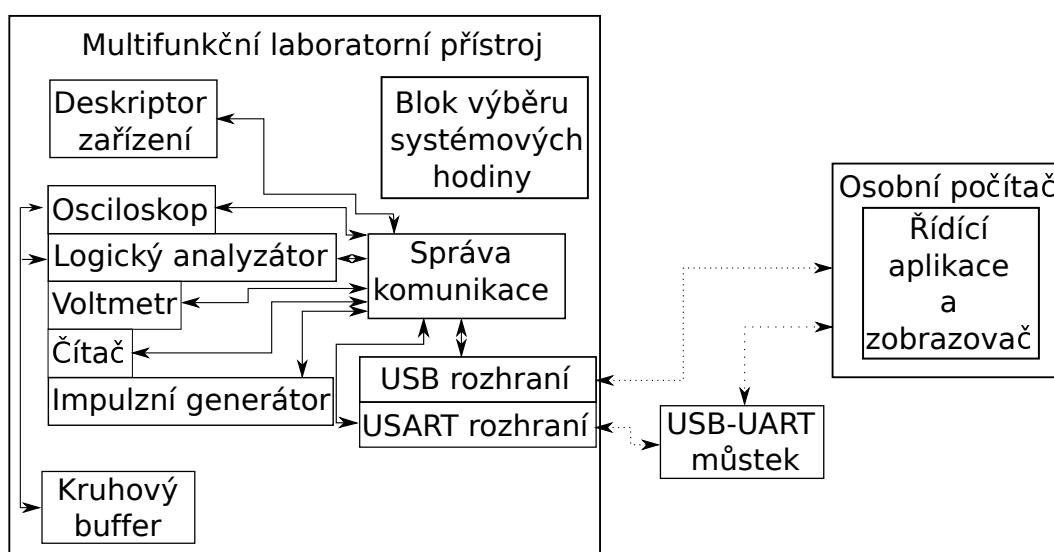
Multifunkční laboratorní přístroj

Deskriptor zařízení

Blok výběru systémových hodiny

Osciloskop

Logický analyzátor

Voltmetr

Čítač

Impulzní generátor

Správa komunikace

USB rozhraní

USART rozhraní

Kruhový buffer

Osobní počítač

Řídící aplikace a zobrazovač

USB-UART můstek